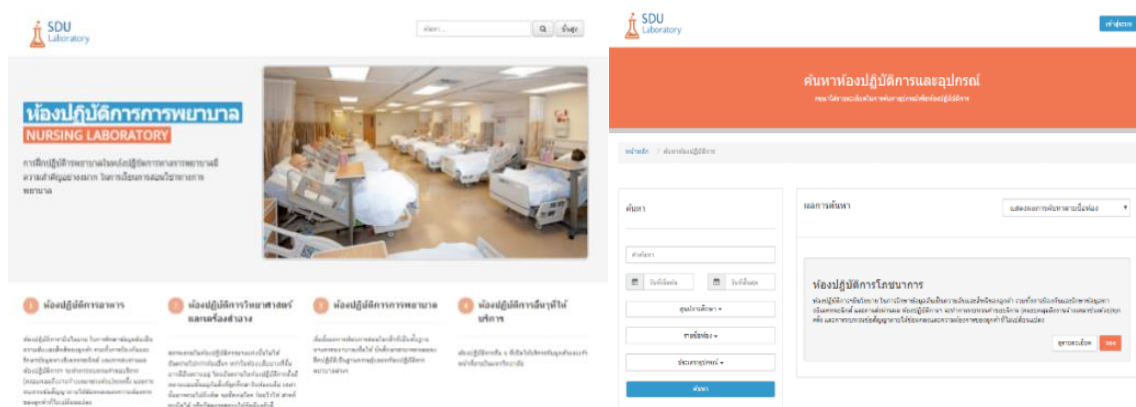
SDU Laboratory

ค้นหา... เข้าสู่ระบบ

ห้องปฏิบัติการการพยาบาล
NURSING LABORATORY

การฝึกปฏิบัติการพยาบาลในห้องปฏิบัติการทางการพยาบาลมีความสำคัญอย่างมาก ในการเรียนการสอนวิชาทางการพยาบาล

1 ห้องปฏิบัติการอาหาร

2 ห้องปฏิบัติการวิทยาศาสตร์และเครื่องสำอาง

3 ห้องปฏิบัติการการพยาบาล

4 ห้องปฏิบัติการอื่นๆที่ให้บริการ

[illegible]

SDU Laboratory

เข้าสู่ระบบ

ค้นหาห้องปฏิบัติการและอุปกรณ์

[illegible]

หน้าหลัก / ค้นหาห้องปฏิบัติการ

ค้นหา

คำค้นหา

วันที่เริ่มต้น

วันที่สิ้นสุด

ศูนย์การศึกษา

ภาควิชา/กลุ่ม

ประเภทอุปกรณ์

ค้นหา

ผลการค้นหา

แสดงผลการค้นหาตามชื่อห้อง

ห้องปฏิบัติการโภชนาการ

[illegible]

ดูรายละเอียด จอง